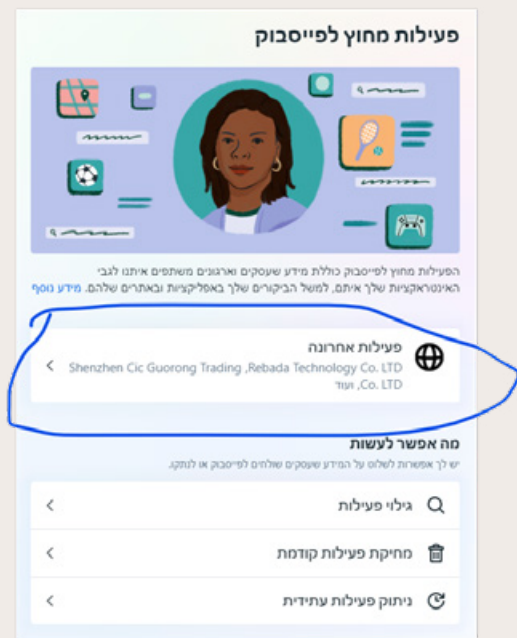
פעילות מחוץ לפייסבוק

הפעילות מחוץ לפייסבוק כוללת מידע שעסקים וארגונים משתפים איתנו לגבי האינטראקציות שלך איתם, למשל הביקורים שלך באפליקציות ובאתרים שלהם. מידע נוסף

פעילות אחרונה
Shenzhen Cic Guorong Trading ,Rebada Technology Co. LTD ,Co. LTD ועוד

מה אפשר לעשות
יש לך אפשרות לשלוט על המידע שעסקים שולחים לפייסבוק או לנתק.

גילוי פעילות

מחיקת פעילות קודמת

ניתוק פעילות עתידית